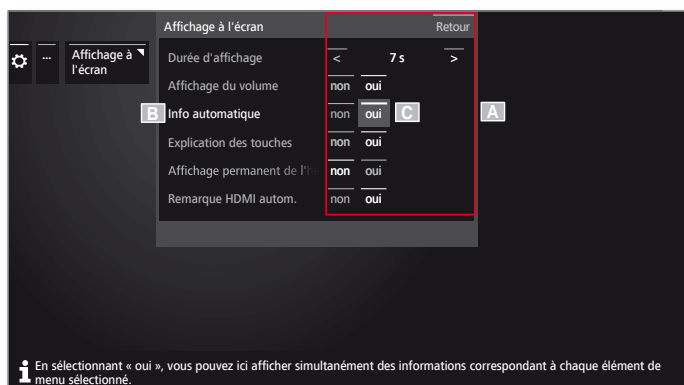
Affichage à l'écran

Retour

... Affichage à l'écran

Durée d'affichage < 7 s >

Affichage du volume non oui

B Info automatique non oui C

A

Explication des touches non oui

Affichage permanent de l'h non oui

Remarque HDMI autom. non oui

En sélectionnant « oui », vous pouvez ici afficher simultanément des informations correspondant à chaque élément de menu sélectionné.